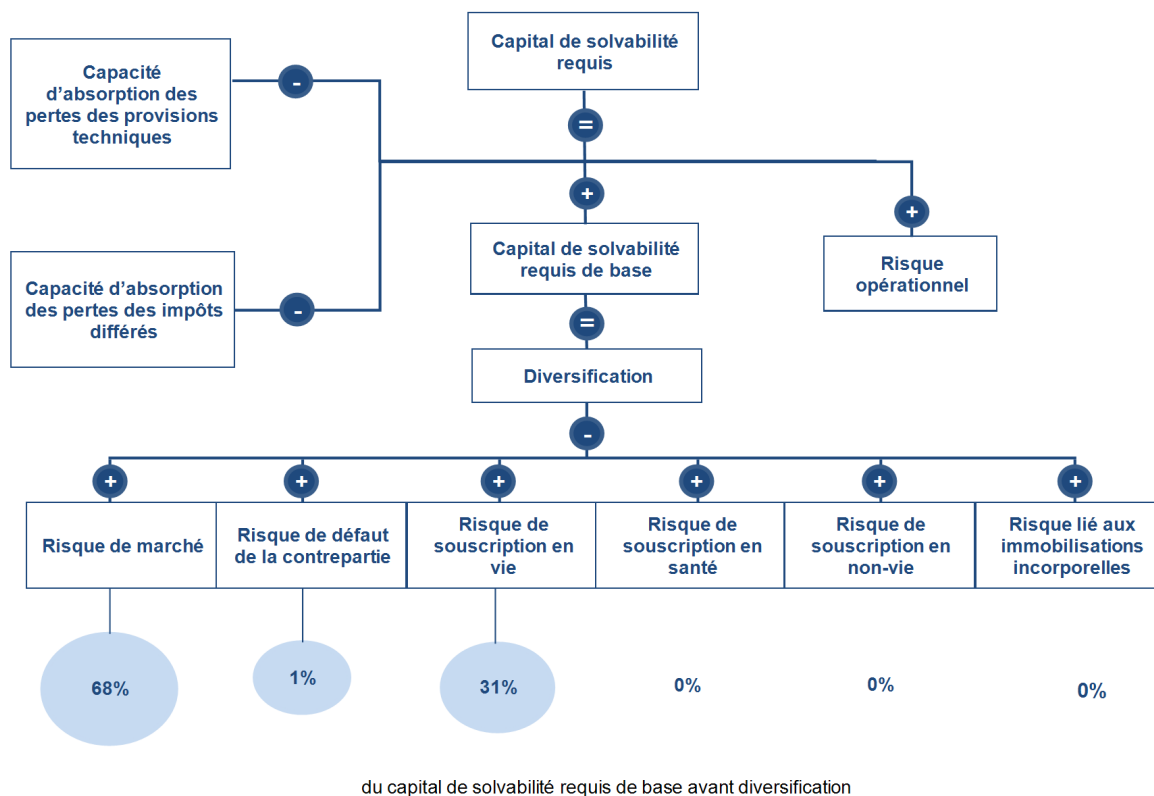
Capital de solvabilité requis

=

Capacité d’absorption des pertes des provisions techniques

-

Capacité d’absorption des pertes des impôts différés

-

+

Capital de solvabilité requis de base

+

Risque opérationnel

=

Diversification

-

+

Risque de marché

+

Risque de défaut de la contrepartie

+

Risque de souscription en vie

+

Risque de souscription en santé

+

Risque de souscription en non-vie

+

Risque lié aux immobilisations incorporelles

68%

1%

31%

0%

0%

0%

du capital de solvabilité requis de base avant diversification